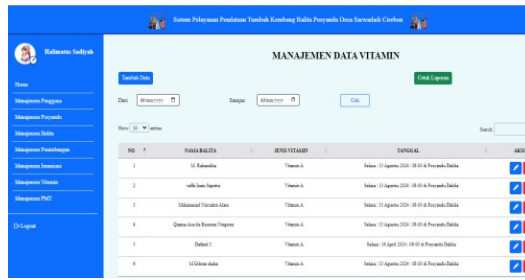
Sistem Pelayanan Pendataan Tumbuh Kembang Balita Posyandu Desa Sarwadadi Cirebon

Halimatus Sadiyah

Home
Manajemen Pengguna
Manajemen Posyandu
Manajemen Balita
Manajemen Pemeriksaan
Manajemen Imunisasi
Manajemen Vitamin
Manajemen PMT
Logout

MANAJEMEN DATA VITAMIN

Tambah Data

Cetak Laporan

Dari mm/dd/yyyy

Sampai mm/dd/yyyy

Cek

Show 10 entries

Search:

| NO | NAMA BALITA | JENIS VITAMIN | TANGGAL | AKSI |
|---|---|---|---|---|
| 1 | M. Rahmadika | Vitamin A | Selasa / 13 Agustus 2024 / 08:00 di Posyandu Dahlia | |
| 2 | rafifa Inara Saputra | Vitamin A | Selasa / 13 Agustus 2024 / 08:00 di Posyandu Dahlia | |
| 3 | Muhammad Nasrudin Alam | Vitamin A | Selasa / 13 Agustus 2024 / 08:00 di Posyandu Dahlia | |
| 4 | Qiana Assyifa Khanza Nugroo | Vitamin A | Selasa / 13 Agustus 2024 / 08:00 di Posyandu Dahlia | |
| 5 | Dafeni S | Vitamin A | Selasa / 16 April 2024 / 08:00 di Posyandu Dahlia | |
| 6 | M Gibran shaka | Vitamin A | Selasa / 13 Agustus 2024 / 08:00 di Posyandu Dahlia | |